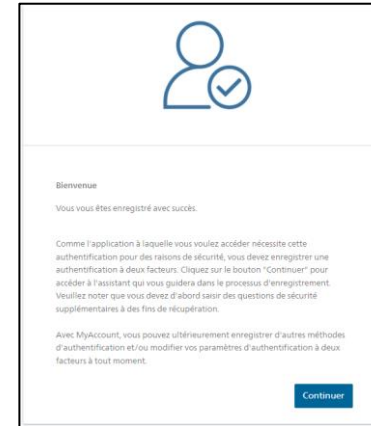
Bienvenue

Vous vous êtes enregistré avec succès.

Comme l'application à laquelle vous voulez accéder nécessite cette authentification pour des raisons de sécurité, vous devez enregistrer une authentification à deux facteurs. Cliquez sur le bouton "Continuer" pour accéder à l'assistant qui vous guidera dans le processus d'enregistrement. Veuillez noter que vous devez d'abord saisir des questions de sécurité supplémentaires à des fins de récupération.

Avec MyAccount, vous pouvez ultérieurement enregistrer d'autres méthodes d'authentification et/ou modifier vos paramètres d'authentification à deux facteurs à tout moment.

Continuer